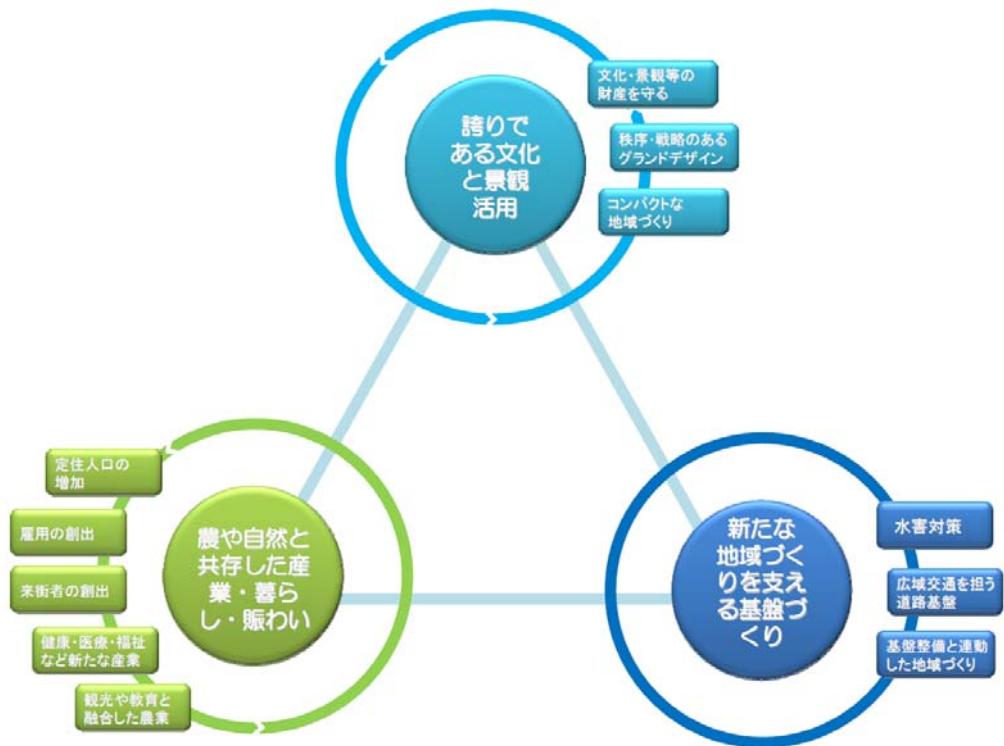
誇りである文化と景観活用

文化・景観等の財産を守る

秩序・戦略のあるグランドデザイン

コンパクトな地域づくり

定住人口の増加

雇用の創出

来街者の創出

健康・医療・福祉など新たな産業

観光や教育と融合した農業

農や自然と共存した産業・暮らし・賑わい

新たな地域づくりを支える基盤づくり

水害対策

広域交通を担う道路基盤

基盤整備と連動した地域づくり